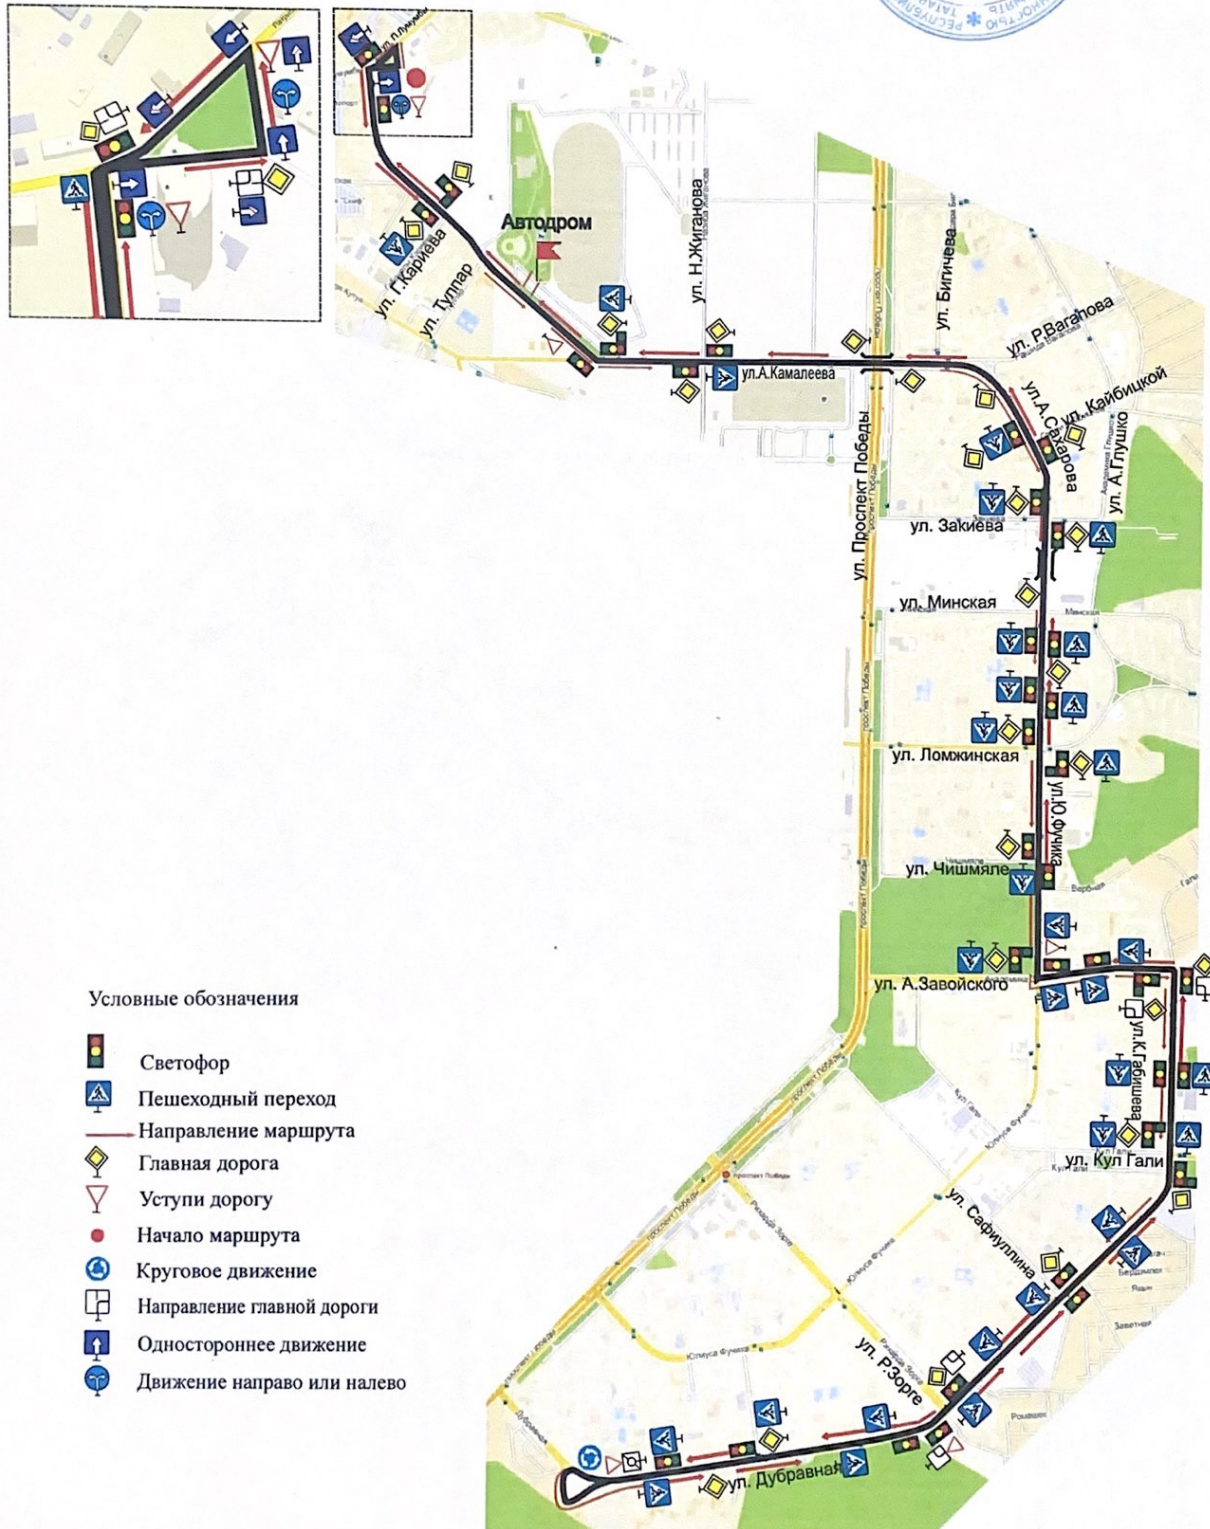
Автодром
ул. Г.Кариева
ул. Туптар
ул. Н.Жиганова
ул.А.Камалеева
ул. Проспект Победы
ул. Бигичева
ул. Р.Ваганова
ул. А.Сахарова
ул. Кайбицкой
ул. А.Глушко
ул. Закиева
ул. Минская
ул. Ломжинская
ул.Ю.Фучика
ул. Чишмяле
ул. А.Завойского
ул. К.Габишева
ул. Кул Гали
ул. Сафиуллина
ул. Р.Зорге
ул. Дубравная

Условные обозначения
Светофор
Пешеходный переход
Направление маршрута
Главная дорога
Уступи дорогу
Начало маршрута
Круговое движение
Направление главной дороги
Одностороннее движение
Движение направо или налево